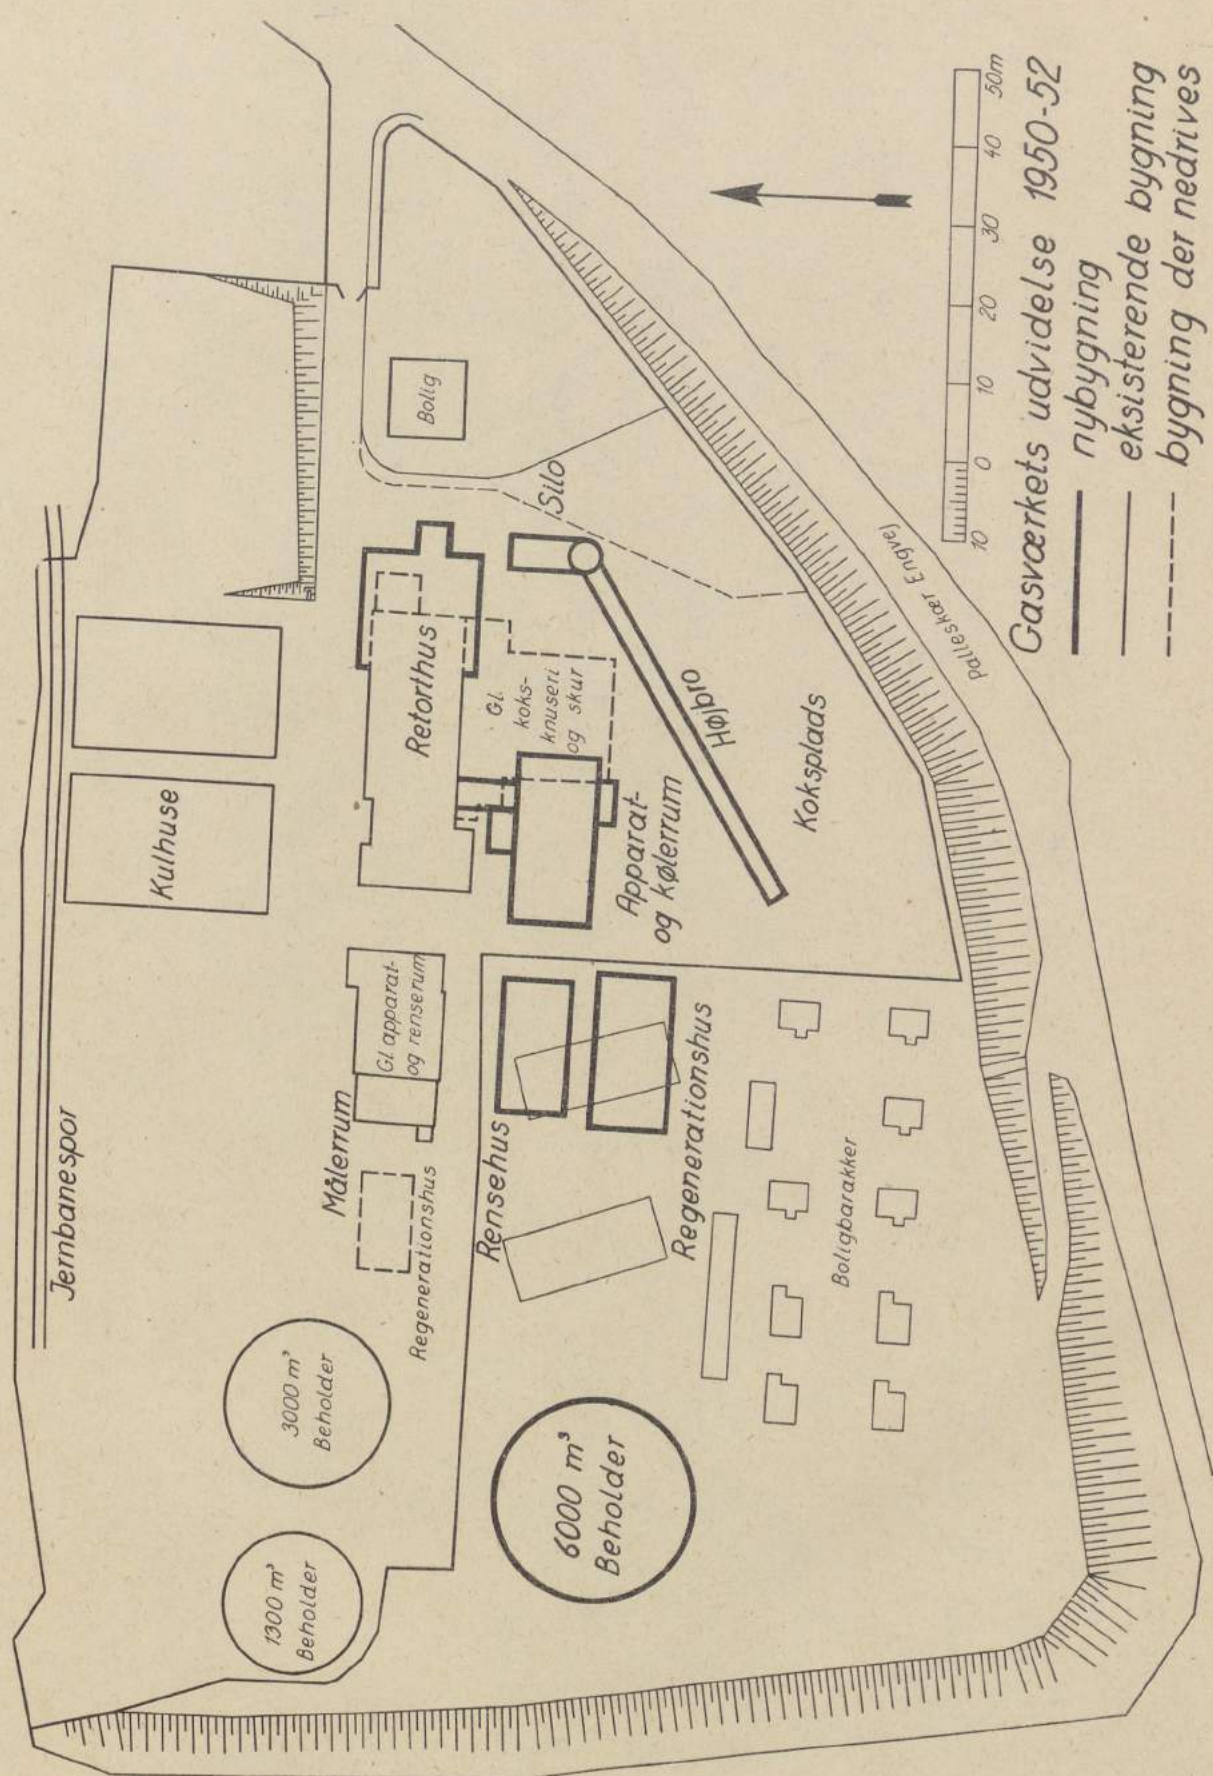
Gasværkets udvidelse 1950-52
nybygning
eksisterende bygning
bygning der nedrives

10 0 10 20 30 40 50m

Bolig
Silo
Palleskær Engvej
Retorthus
Gl. koks-knuseri og skur
Højbro
Koksplads
Apparat- og kølerrum
Kulhuse
Jernbanespor
Gl. apparat- og renserum
Målerrum
Regenerationshus
Rensehus
Regenerationshus
Boligbarakker
3000 m³ Beholder
1300 m³ Beholder
6000 m³ Beholder